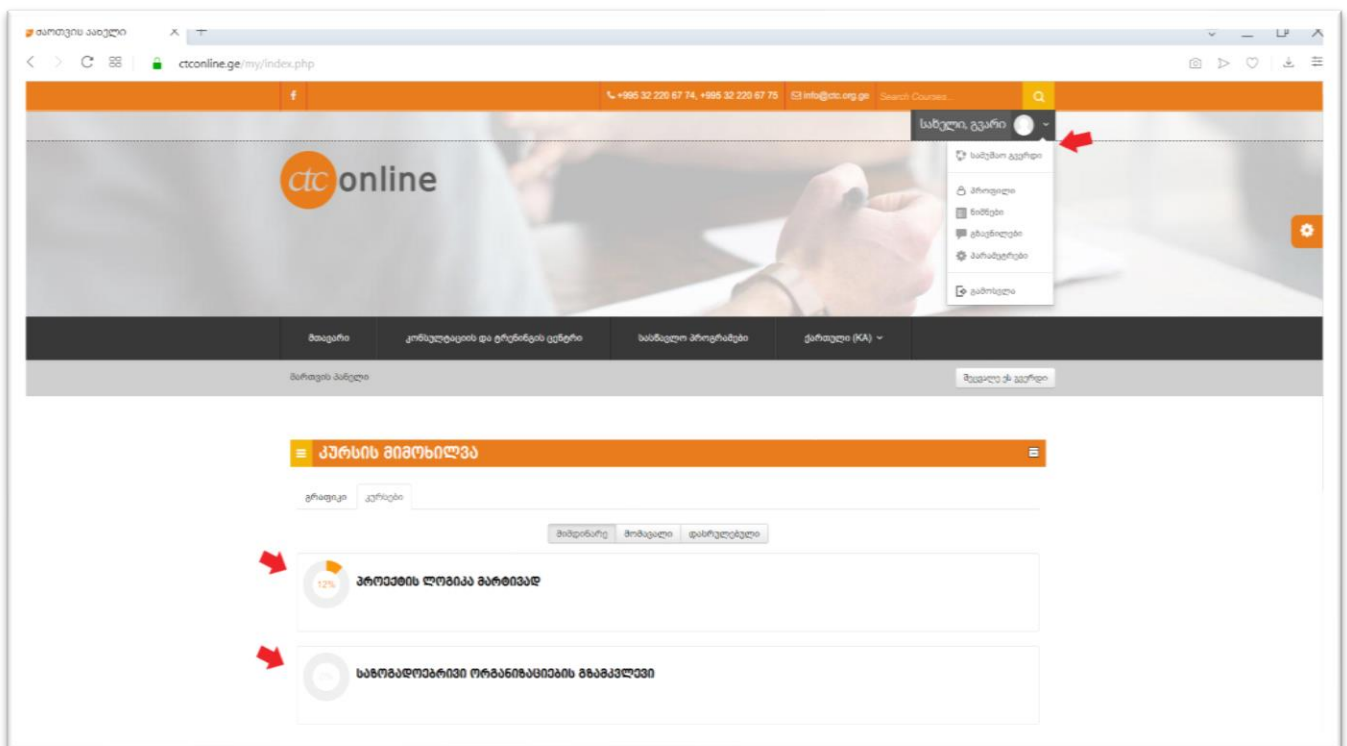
მართვის პანელი

ctconline.ge/my/index.php

f

+995 32 220 67 74, +995 32 220 67 75 info@ctc.org.ge Search Courses...

სახელი, გვარი

სამუშაო გვერდი

პროფილი

ნიშნები

შეტყობინებები

პარამეტრები

გამოსვლა

ctc online

მთავარი

კონსულტაციის და ტრენინგის ცენტრი

სასწავლო პროგრამები

ქართული (KA)

მართვის პანელი

შეცვალე ეს გვერდი

კურსის მიმოხილვა

გრაფიკი

კურსები

მიმდინარე

მომავალი

დასრულებული

12%

პროექტის ლოგიკა მარტივად

0%

სამოქალაქო ორგანიზაციების გზამკვლევი